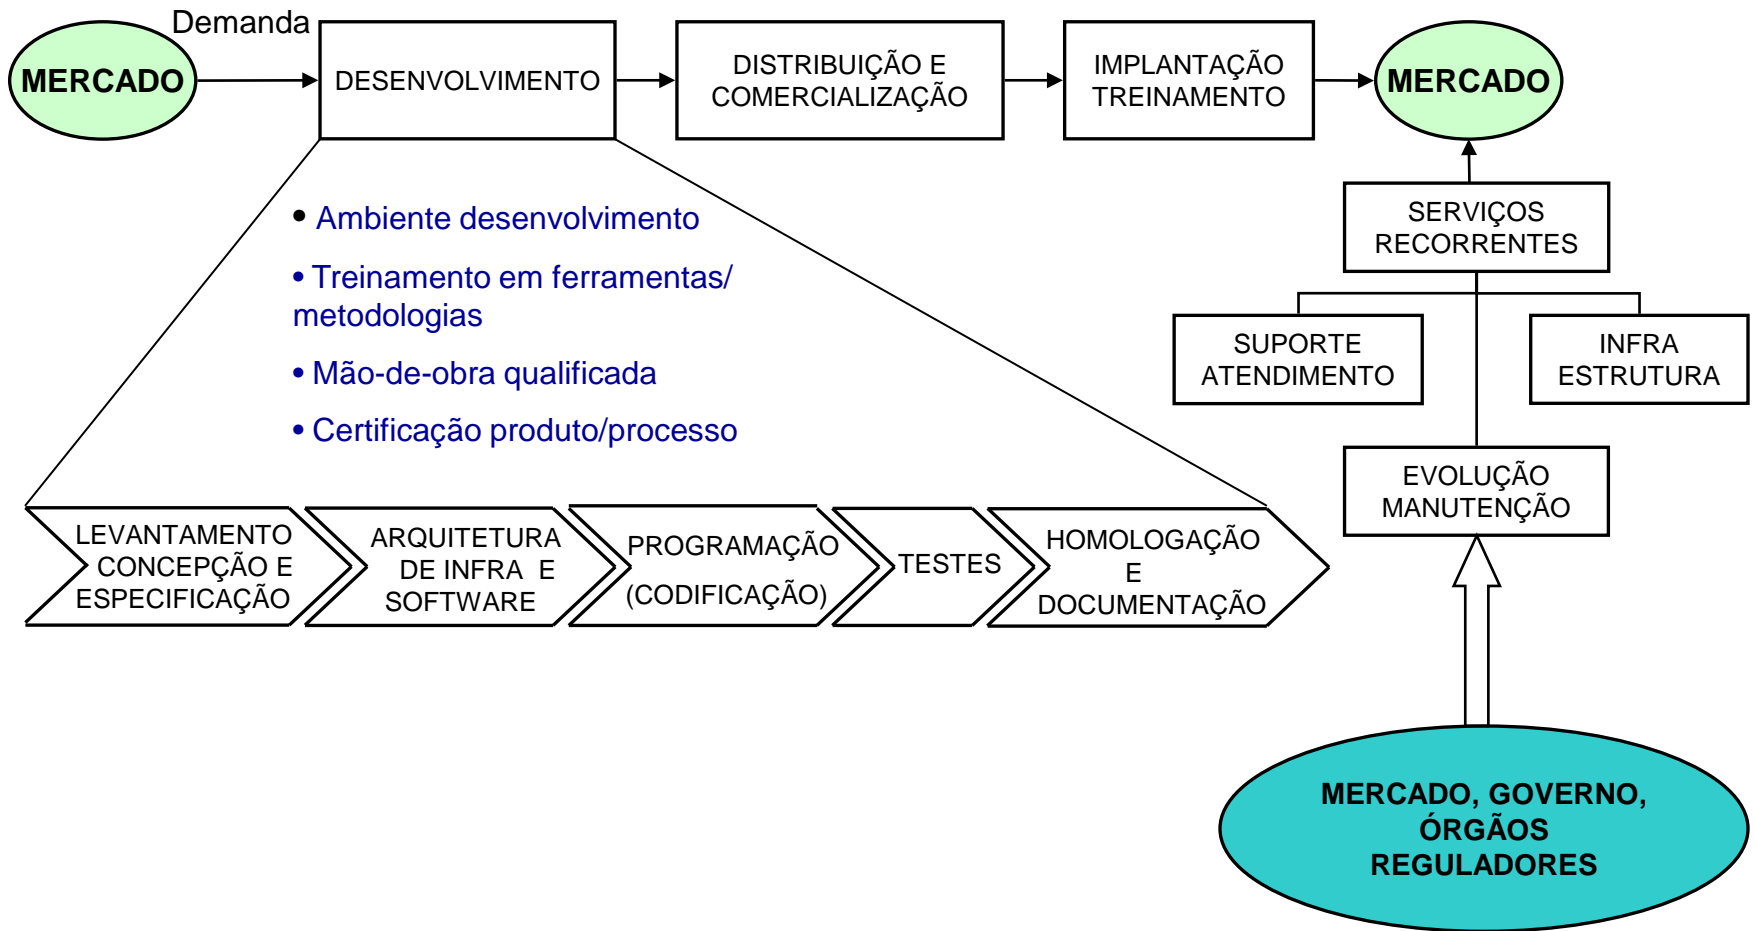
MERCADO

Demanda

DESENVOLVIMENTO

DISTRIBUIÇÃO E COMERCIALIZAÇÃO

IMPLANTAÇÃO TREINAMENTO

MERCADO

• Ambiente desenvolvimento

• Treinamento em ferramentas/ metodologias

• Mão-de-obra qualificada

• Certificação produto/processo

SERVIÇOS RECORRENTES

SUPORTE ATENDIMENTO

INFRA ESTRUTURA

EVOLUÇÃO MANUTENÇÃO

LEVANTAMENTO CONCEPÇÃO E ESPECIFICAÇÃO

ARQUITETURA DE INFRA E SOFTWARE

PROGRAMAÇÃO (CODIFICAÇÃO)

TESTES

HOMOLOGAÇÃO E DOCUMENTAÇÃO

MERCADO, GOVERNO, ÓRGÃOS REGULADORES